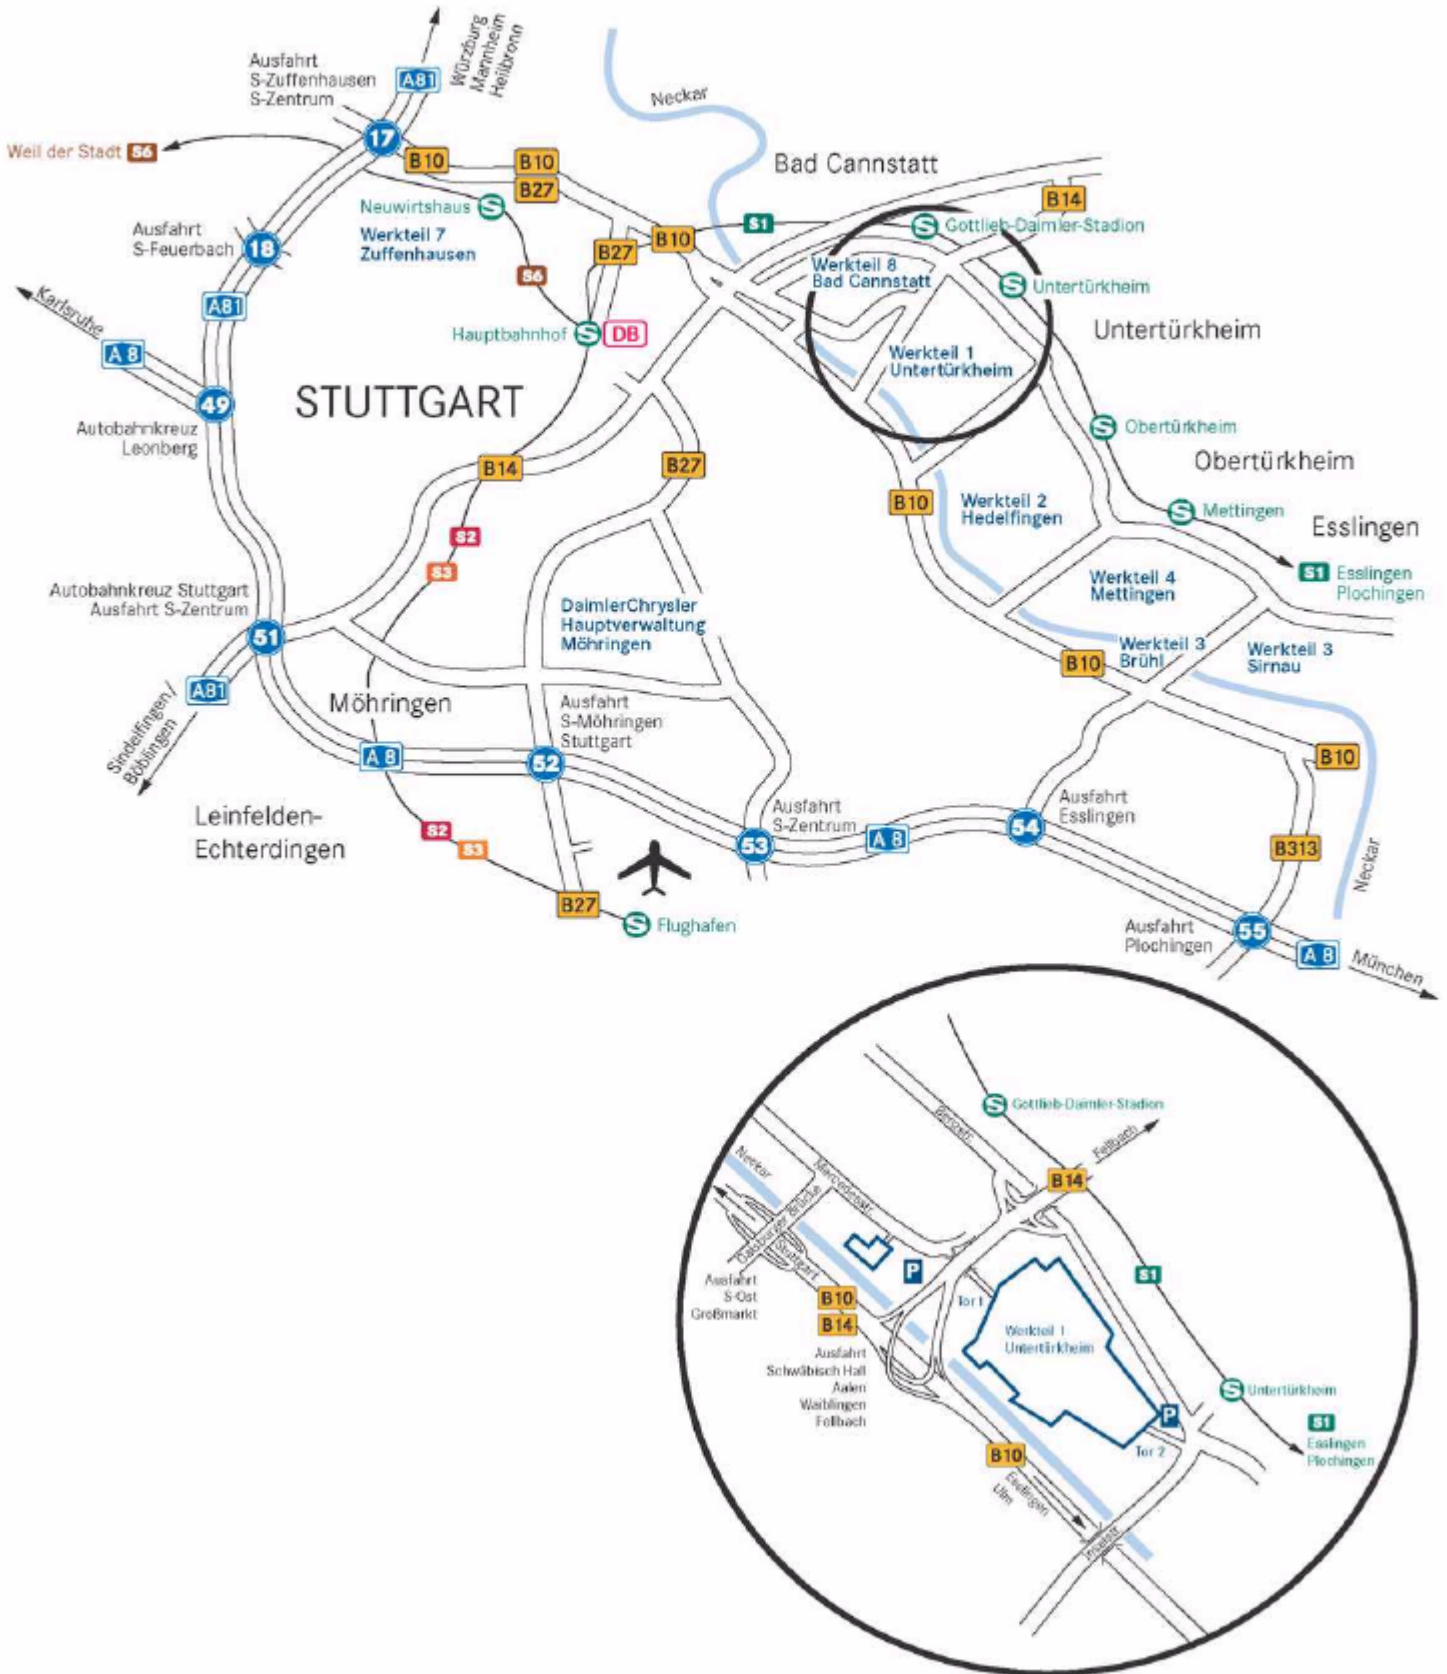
Ausfahrt S-Zuffenhausen S-Zentrum
A81
Würzburg Mannheim Heilbronn
Neckar
Weil der Stadt S6
17
B10
B10
B27
Bad Cannstatt
B14
Neuwirtshaus
Werkteil 7 Zuffenhausen
S1
Gottlieb-Daimler-Stadion
Ausfahrt S-Feuerbach
18
B27
B10
Werkteil 8 Bad Cannstatt
Untertürkheim
S6
Karlsruhe
A81
Hauptbahnhof
DB
Untertürkheim
A 8
Werkteil 1 Untertürkheim
49
STUTTGART
Autobahnkreuz Leonberg
Obertürkheim
Obertürkheim
B14
B27
B10
Werkteil 2 Hedelfingen
Mettingen
Esslingen
S2
S1 Esslingen Plochingen
S3
Werkteil 4 Mettingen
Autobahnkreuz Stuttgart Ausfahrt S-Zentrum
DaimlerChrysler Hauptverwaltung Möhringen
51
Werkteil 3 Brühl
Werkteil 3 Sirnau
B10
A81
Möhringen
Ausfahrt S-Möhringen Stuttgart
Sindelfingen/ Böblingen
A 8
52
B10
Ausfahrt Esslingen
Leinfelden-Echterdingen
Ausfahrt S-Zentrum
A 8
54
S2
S3
53
B313
Neckar
B27
Flughafen
Ausfahrt Plochingen
55
A 8
München

Gottlieb-Daimler-Stadion
Benzstr.
Fellbach
Neckar
Mercedesstr.
B14
Gaisburger Brücke
Stuttgart
P
S1
Ausfahrt S-Ost Großmarkt
B10
B14
Tor 1
Werkteil 1 Untertürkheim
Ausfahrt Schwäbisch Hall Aalen Waiblingen Fellbach
Untertürkheim
P
S1 Esslingen Plochingen
B10
Tor 2
Esslingen Ulm
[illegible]